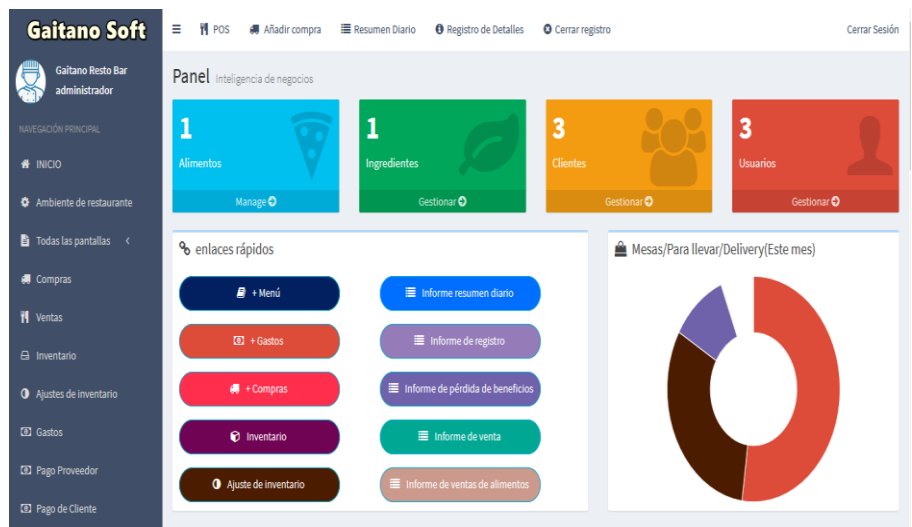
Gaitano Soft

POS   Añadir compra   Resumen Diario   Registro de Detalles   Cerrar registro   Cerrar Sesión

Gaitano Resto Bar
administrador

NAVEGACIÓN PRINCIPAL

INICIO
Ambiente de restaurante
Todas las pantallas
Compras
Ventas
Inventario
Ajustes de inventario
Gastos
Pago Proveedor
Pago de Cliente

Panel Inteligencia de negocios

1
Alimentos
Manage

1
Ingredientes
Gestionar

3
Clientes
Gestionar

3
Usuarios
Gestionar

enlaces rápidos

+ Menú
Informe resumen diario
+ Gastos
Informe de registro
+ Compras
Informe de pérdida de beneficios
Inventario
Informe de venta
Ajuste de inventario
Informe de ventas de alimentos

Mesas/Para llevar/Delivery(Este mes)